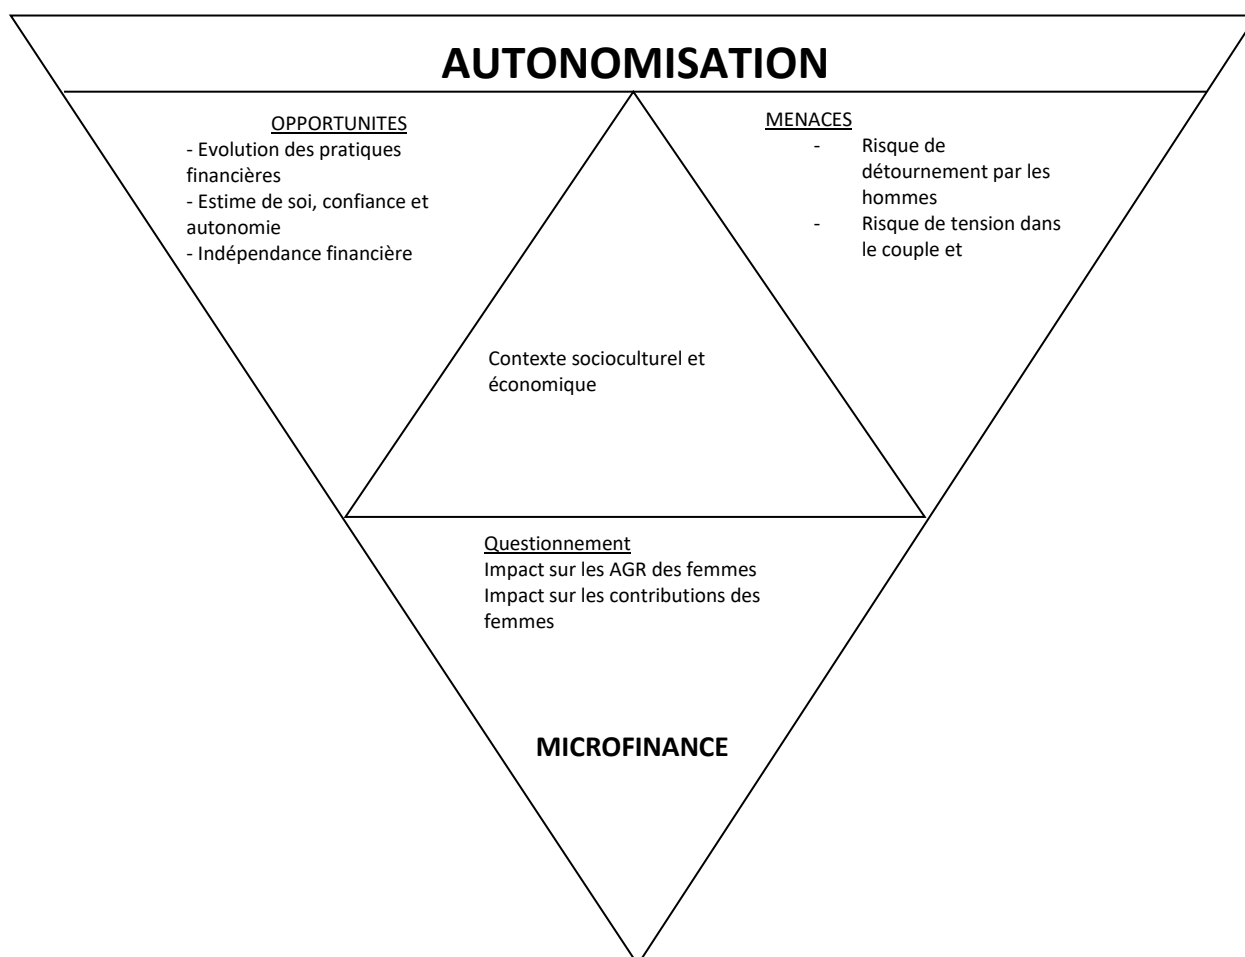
AUTONOMISATION

OPPORTUNITES
- Evolution des pratiques financières
- Estime de soi, confiance et autonomie
- Indépendance financière

MENACES
- Risque de détournement par les hommes
- Risque de tension dans le couple et

Contexte socioculturel et économique

Questionnement
Impact sur les AGR des femmes
Impact sur les contributions des femmes

MICROFINANCE